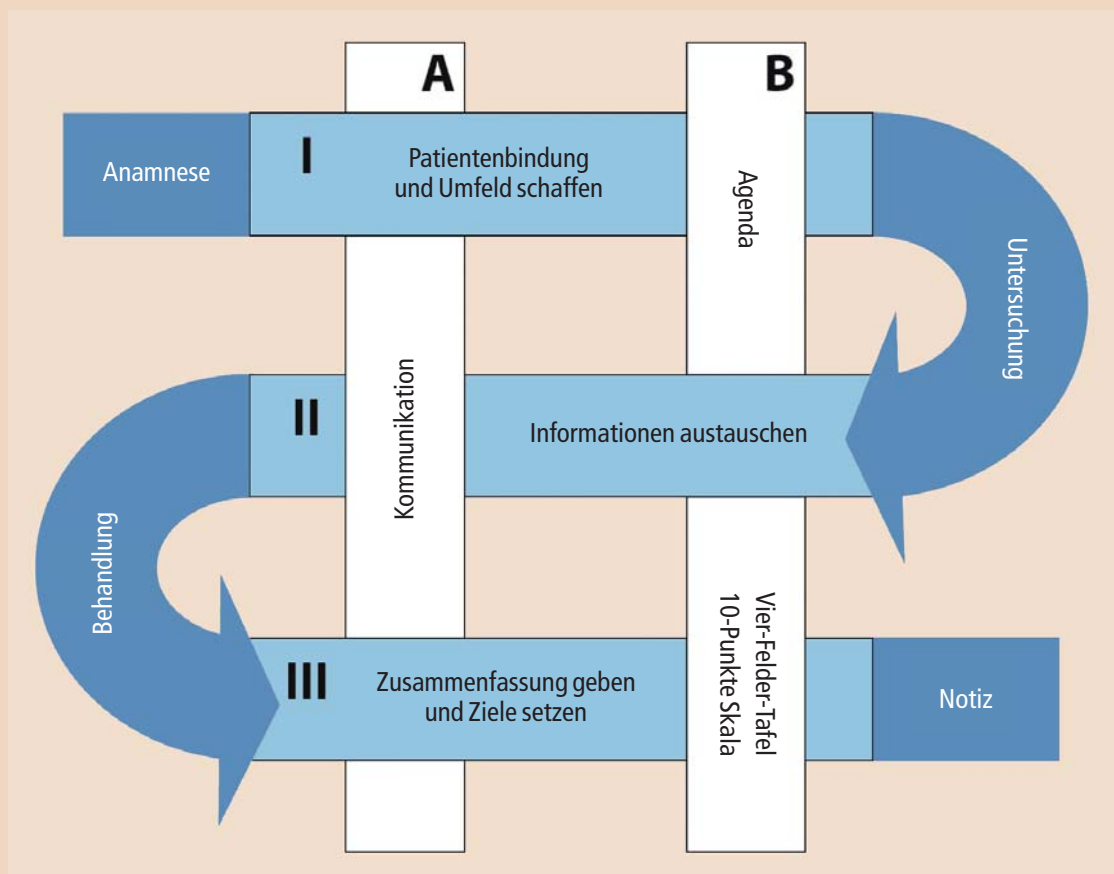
A

B

Anamnese

I

Patientenbindung und Umfeld schaffen

Agenda

Untersuchung

II

Informationen austauschen

Kommunikation

Behandlung

III

Zusammenfassung geben und Ziele setzen

Vier-Felder-Tafel
10-Punkte Skala

Notiz